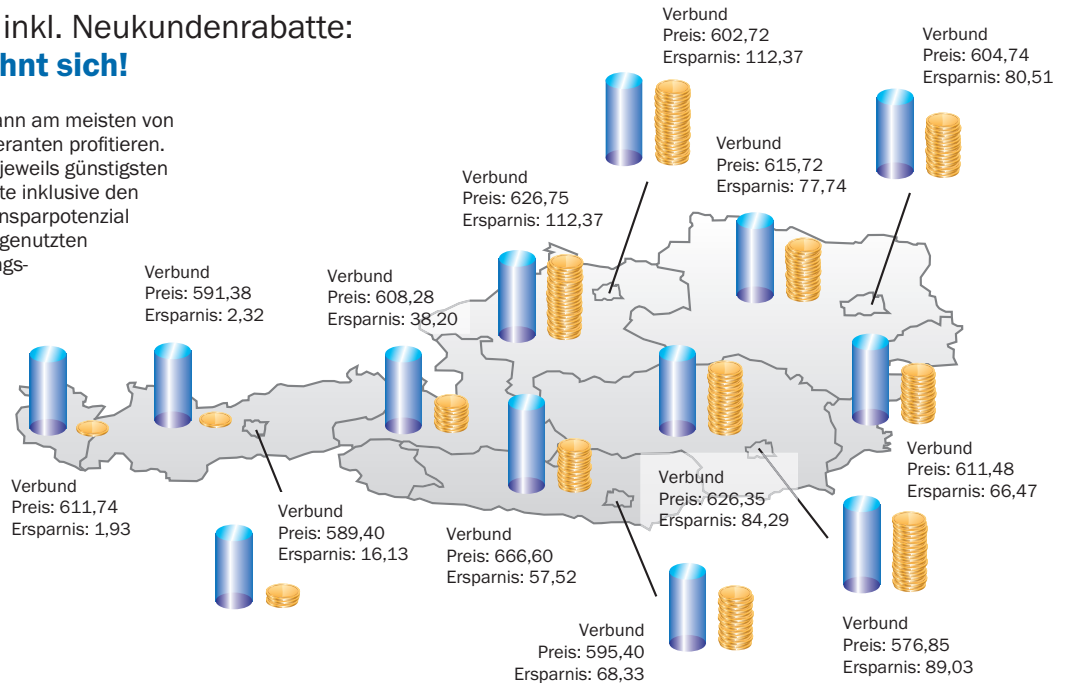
inkl. Neukundenrabatte:
hnt sich!

ann am meisten von eranten profitieren. jeweils günstigsten te inklusive den nsparpotenzial genutzten ngs-

Verbund
Preis: 602,72
Ersparnis: 112,37

Verbund
Preis: 604,74
Ersparnis: 80,51

Verbund
Preis: 615,72
Ersparnis: 77,74

Verbund
Preis: 626,75
Ersparnis: 112,37

Verbund
Preis: 591,38
Ersparnis: 2,32

Verbund
Preis: 608,28
Ersparnis: 38,20

Verbund
Preis: 611,48
Ersparnis: 66,47

Verbund
Preis: 626,35
Ersparnis: 84,29

Verbund
Preis: 611,74
Ersparnis: 1,93

Verbund
Preis: 589,40
Ersparnis: 16,13

Verbund
Preis: 666,60
Ersparnis: 57,52

Verbund
Preis: 595,40
Ersparnis: 68,33

Verbund
Preis: 576,85
Ersparnis: 89,03